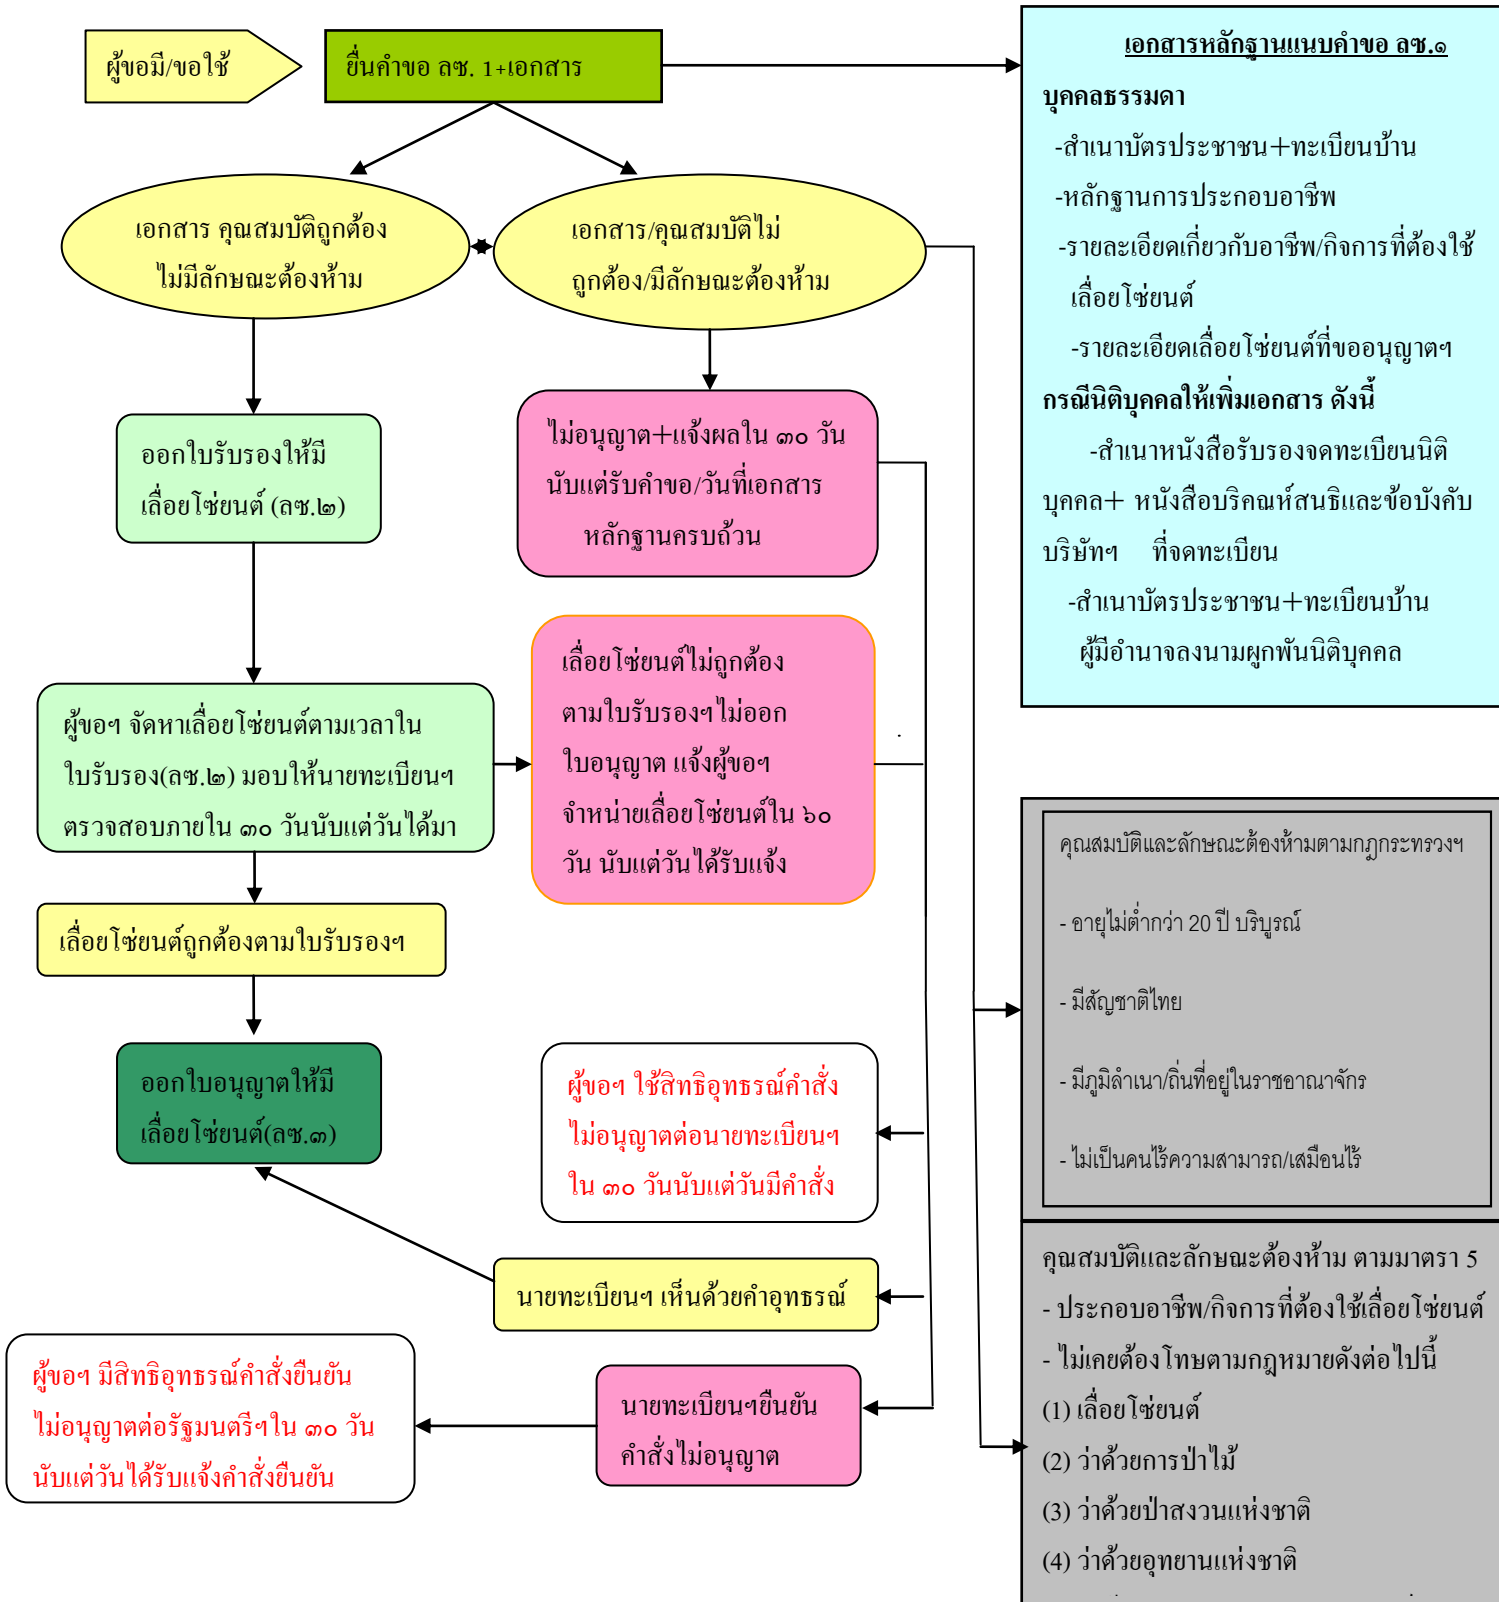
ผู้ขอมี/ขอใช้

ยื่นคำขอ ลซ. 1+เอกสาร

เอกสารหลักฐานแนบคำขอ ลซ.๑

บุคคลธรรมดา

-สำเนาบัตรประชาชน+ทะเบียนบ้าน

-หลักฐานการประกอบอาชีพ

-รายละเอียดเกี่ยวกับอาชีพ/กิจการที่ต้องใช้เลื่อยโซ่ยนต์

-รายละเอียดเลื่อยโซ่ยนต์ที่ขออนุญาตฯ

กรณีนิติบุคคลให้เพิ่มเอกสาร ดังนี้

-สำเนาหนังสือรับรองจดทะเบียนนิติบุคคล+ หนังสือบริคณห์สนธิและข้อบังคับบริษัทฯ ที่จดทะเบียน

-สำเนาบัตรประชาชน+ทะเบียนบ้าน ผู้มีอำนาจลงนามผูกพันนิติบุคคล

เอกสาร คุณสมบัติถูกต้อง ไม่มีลักษณะต้องห้าม

เอกสาร/คุณสมบัติไม่ถูกต้อง/มีลักษณะต้องห้าม

ออกใบรับรองให้มีเลื่อยโซ่ยนต์ (ลซ.๒)

ไม่อนุญาต+แจ้งผลใน ๓๐ วัน นับแต่รับคำขอ/วันที่เอกสารหลักฐานครบถ้วน

ผู้ขอฯ จัดหาเลื่อยโซ่ยนต์ตามเวลาในใบรับรอง(ลซ.๒) มอบให้นายทะเบียนฯ ตรวจสอบภายใน ๓๐ วันนับแต่วันได้มา

เลื่อยโซ่ยนต์ไม่ถูกต้องตามใบรับรองฯไม่ออกใบอนุญาต แจ้งผู้ขอฯ จำหน่ายเลื่อยโซ่ยนต์ใน ๖๐ วัน นับแต่วันได้รับแจ้ง

คุณสมบัติและลักษณะต้องห้ามตามกฎกระทรวงฯ

- อายุไม่ต่ำกว่า 20 ปี บริบูรณ์

- มีสัญชาติไทย

- มีภูมิลำเนา/ถิ่นที่อยู่ในราชอาณาจักร

- ไม่เป็นคนไร้ความสามารถ/เสมือนไร้

เลื่อยโซ่ยนต์ถูกต้องตามใบรับรองฯ

ออกใบอนุญาตให้มีเลื่อยโซ่ยนต์(ลซ.๓)

ผู้ขอฯ ใช้สิทธิอุทธรณ์คำสั่งไม่อนุญาตต่อนายทะเบียนฯ ใน ๓๐ วันนับแต่วันมีคำสั่ง

นายทะเบียนฯ เห็นด้วยคำอุทธรณ์

คุณสมบัติและลักษณะต้องห้าม ตามมาตรา 5

- ประกอบอาชีพ/กิจการที่ต้องใช้เลื่อยโซ่ยนต์

- ไม่เคยต้องโทษตามกฎหมายดังต่อไปนี้

(1) เลื่อยโซ่ยนต์

(2) ว่าด้วยการป่าไม้

(3) ว่าด้วยป่าสงวนแห่งชาติ

(4) ว่าด้วยอุทยานแห่งชาติ

ผู้ขอฯ มีสิทธิอุทธรณ์คำสั่งยืนยันไม่อนุญาตต่อรัฐมนตรีฯใน ๓๐ วัน นับแต่วันได้รับแจ้งคำสั่งยืนยัน

นายทะเบียนฯยืนยันคำสั่งไม่อนุญาต